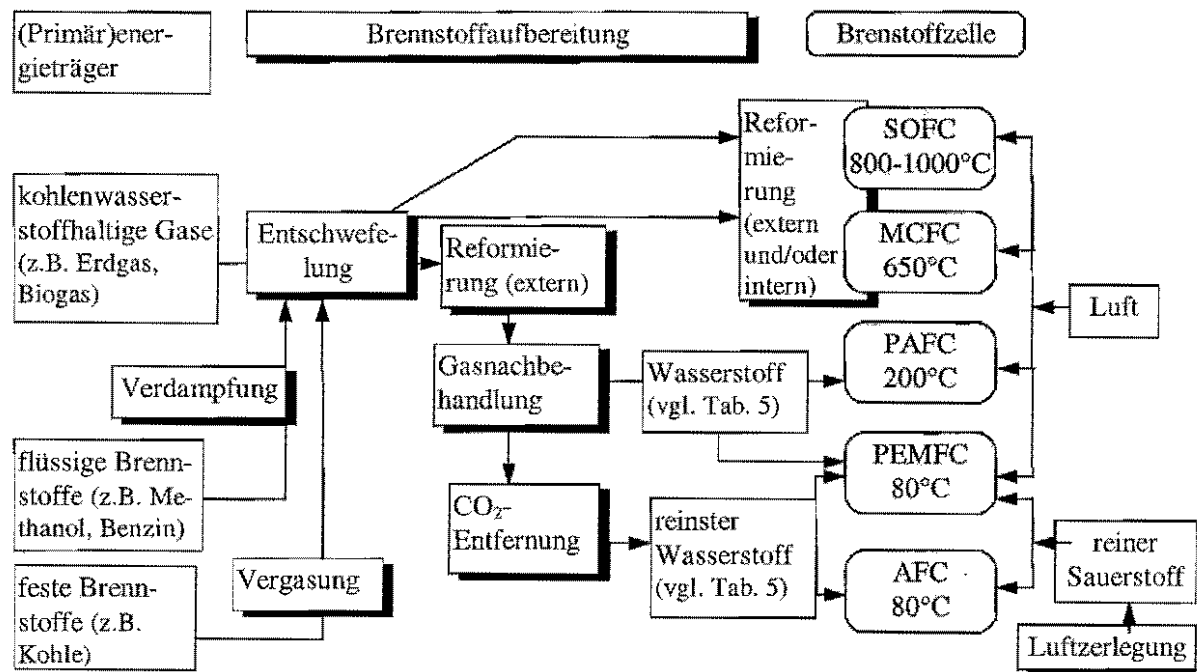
(Primär)energieträger

Brennstoffaufbereitung

Brenstoffzelle

kohlenwasserstoffhaltige Gase (z.B. Erdgas, Biogas)

Entschwefelung

Reformierung (extern)

Reformierung (extern und/oder intern)

SOFC 800-1000°C

MCFC 650°C

Luft

Verdampfung

Gasnachbehandlung

Wasserstoff (vgl. Tab. 5)

PAFC 200°C

flüssige Brennstoffe (z.B. Methanol, Benzin)

PEMFC 80°C

$CO_2$-Entfernung

reinster Wasserstoff (vgl. Tab. 5)

reiner Sauerstoff

feste Brennstoffe (z.B. Kohle)

Vergasung

AFC 80°C

Luftzerlegung